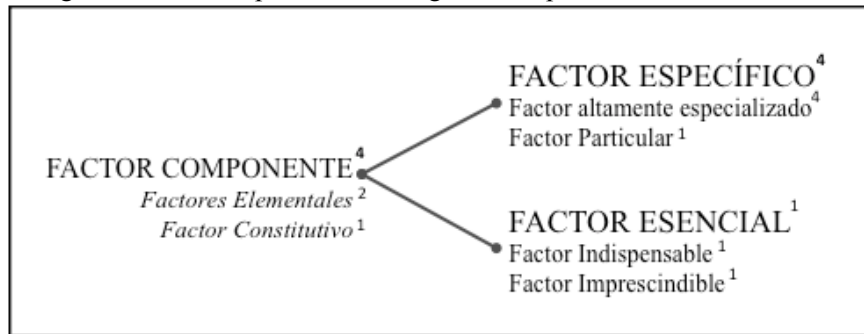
FACTOR ESPECÍFICO$^4$
Factor altamente especializado$^4$
Factor Particular$^1$

FACTOR COMPONENTE$^4$
*Factores Elementales*$^2$
*Factor Constitutivo*$^1$

FACTOR ESENCIAL$^1$
Factor Indispensable$^1$
Factor Imprescindible$^1$